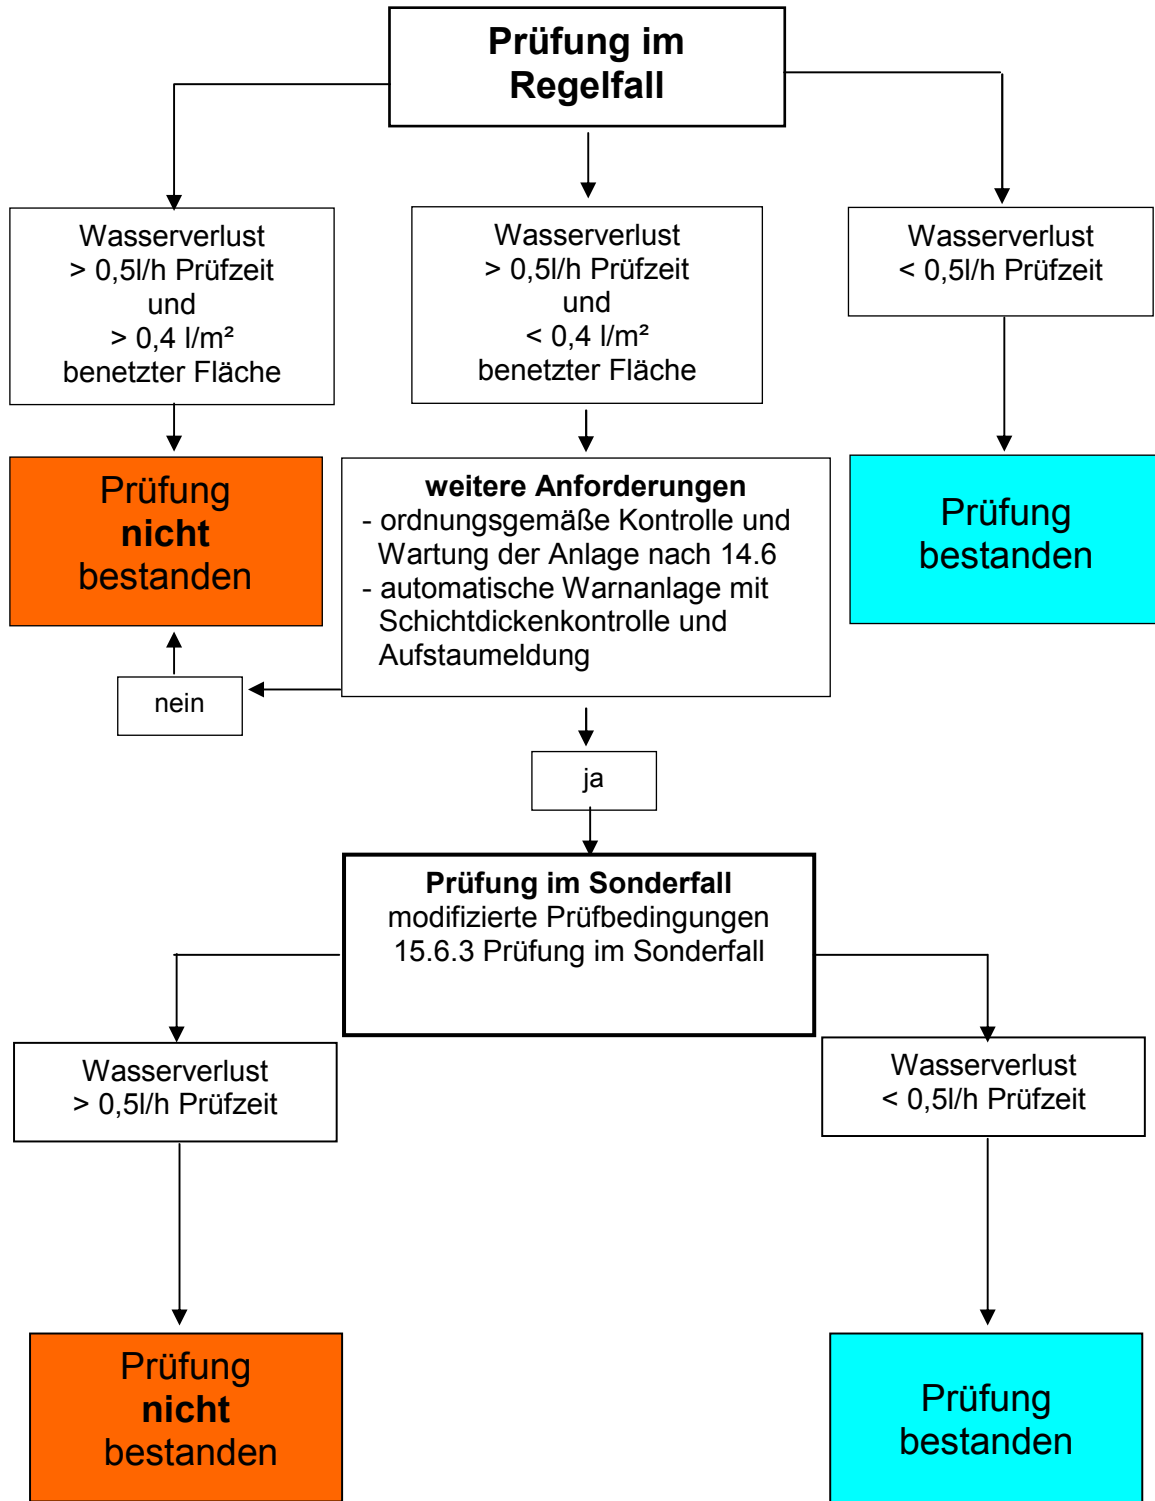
**Prüfung im Regelfall**

Wasserverlust
> 0,5l/h Prüfzeit
und
> 0,4 l/m²
benetzter Fläche

Wasserverlust
> 0,5l/h Prüfzeit
und
< 0,4 l/m²
benetzter Fläche

Wasserverlust
< 0,5l/h Prüfzeit

Prüfung
**nicht**
bestanden

**weitere Anforderungen**
- ordnungsgemäße Kontrolle und Wartung der Anlage nach 14.6
- automatische Warnanlage mit Schichtdickenkontrolle und Aufstaumeldung

Prüfung
bestanden

nein

ja

**Prüfung im Sonderfall**
modifizierte Prüfbedingungen
15.6.3 Prüfung im Sonderfall

Wasserverlust
> 0,5l/h Prüfzeit

Wasserverlust
< 0,5l/h Prüfzeit

Prüfung
**nicht**
bestanden

Prüfung
bestanden